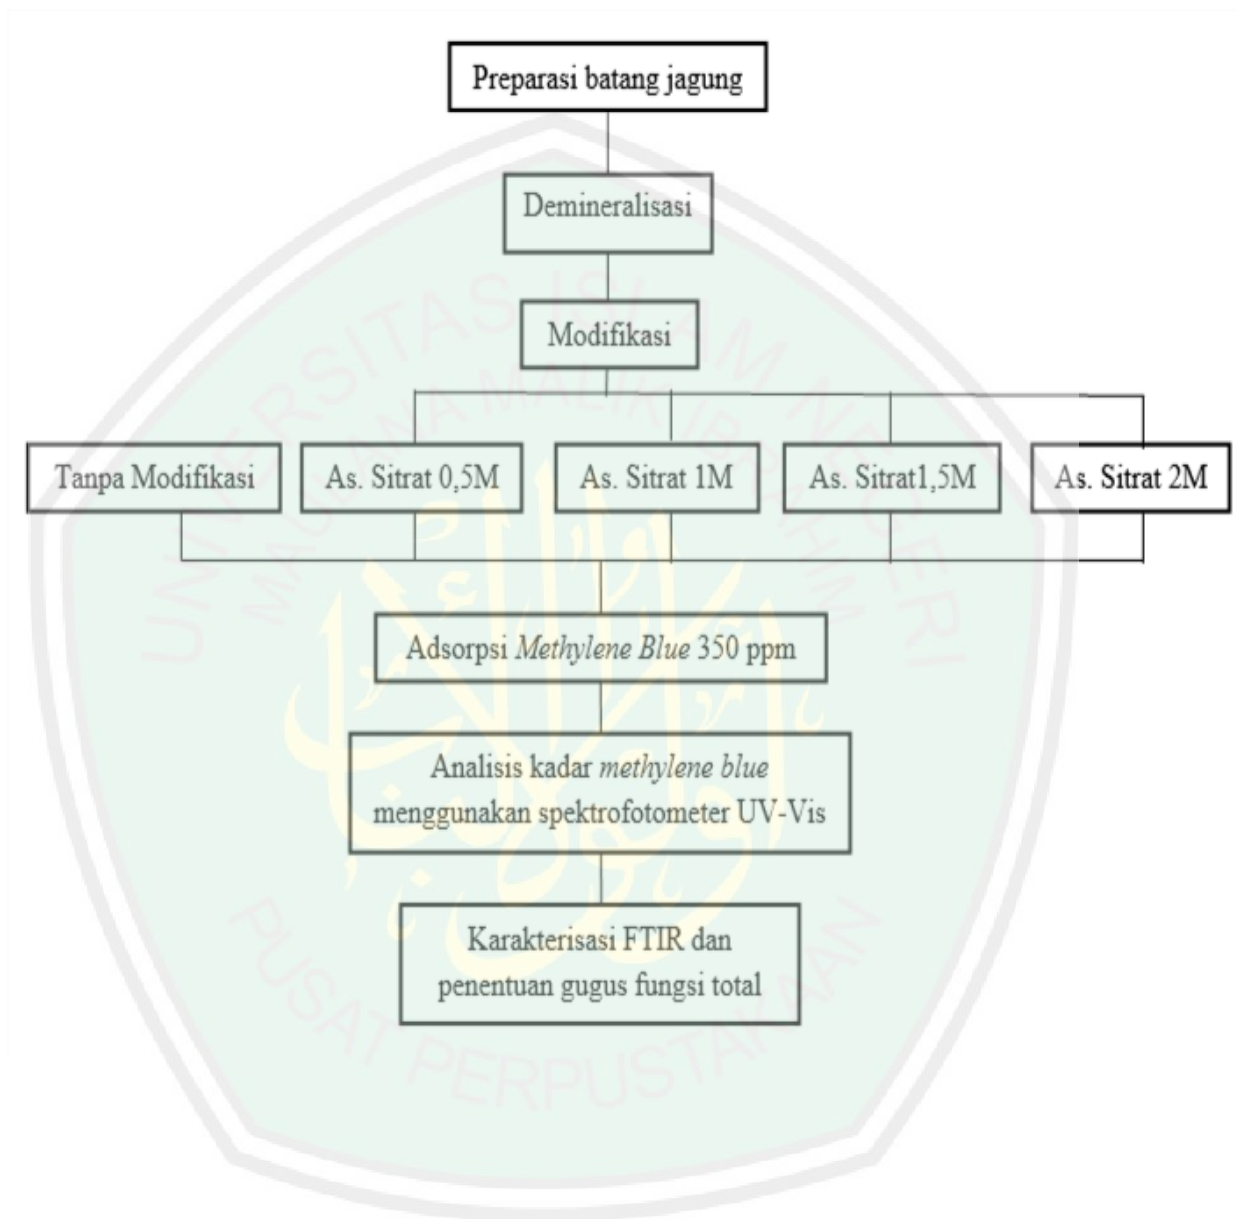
Preparasi batang jagung

Demineralisasi

Modifikasi

Tanpa Modifikasi

As. Sitrat 0,5M

As. Sitrat 1M

As. Sitrat1,5M

As. Sitrat 2M

Adsorpsi *Methylene Blue* 350 ppm

Analisis kadar *methylene blue* menggunakan spektrofotometer UV-Vis

Karakterisasi FTIR dan penentuan gugus fungsi total

UNIVERSITAS ISLAM NEGERI MAULANA MALIK IBRAHIM

PUSAT PERPUSTAKAAN